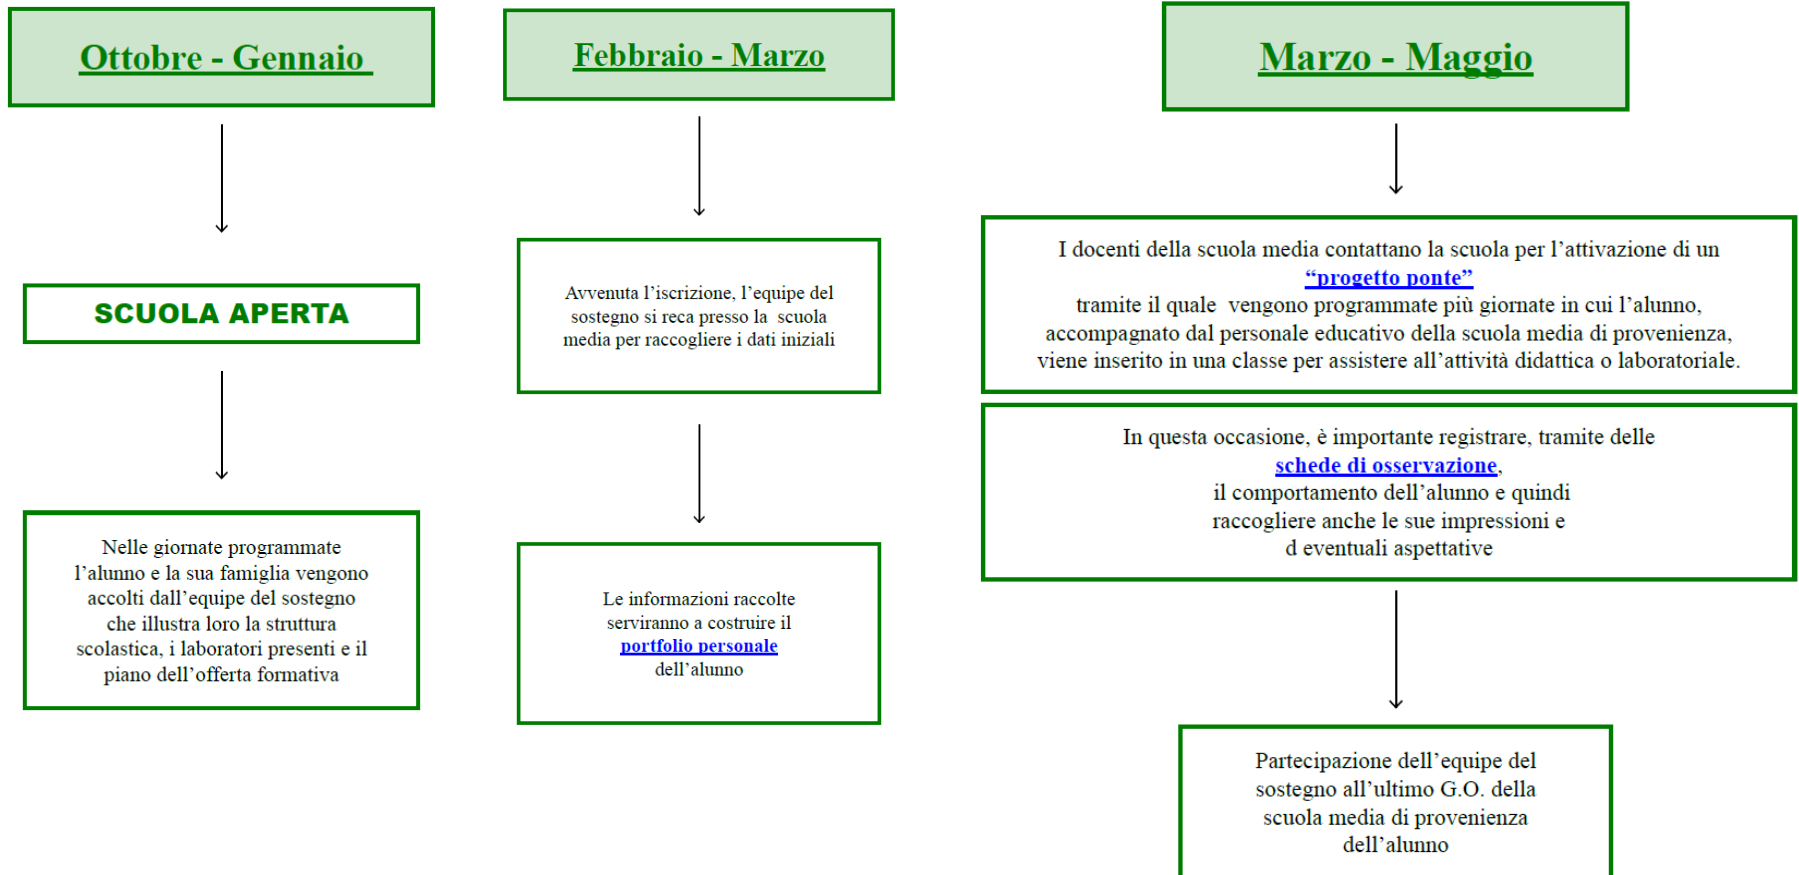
Ottobre - Gennaio

SCUOLA APERTA

Nelle giornate programmate l'alunno e la sua famiglia vengono accolti dall'equipe del sostegno che illustra loro la struttura scolastica, i laboratori presenti e il piano dell'offerta formativa

Febbraio - Marzo

Avvenuta l'iscrizione, l'equipe del sostegno si reca presso la scuola media per raccogliere i dati iniziali

Le informazioni raccolte serviranno a costruire il portfolio personale dell'alunno

Marzo - Maggio

I docenti della scuola media contattano la scuola per l'attivazione di un "progetto ponte" tramite il quale vengono programmate più giornate in cui l'alunno, accompagnato dal personale educativo della scuola media di provenienza, viene inserito in una classe per assistere all'attività didattica o laboratoriale.

In questa occasione, è importante registrare, tramite delle schede di osservazione, il comportamento dell'alunno e quindi raccogliere anche le sue impressioni e d eventuali aspettative

Partecipazione dell'equipe del sostegno all'ultimo G.O. della scuola media di provenienza dell'alunno